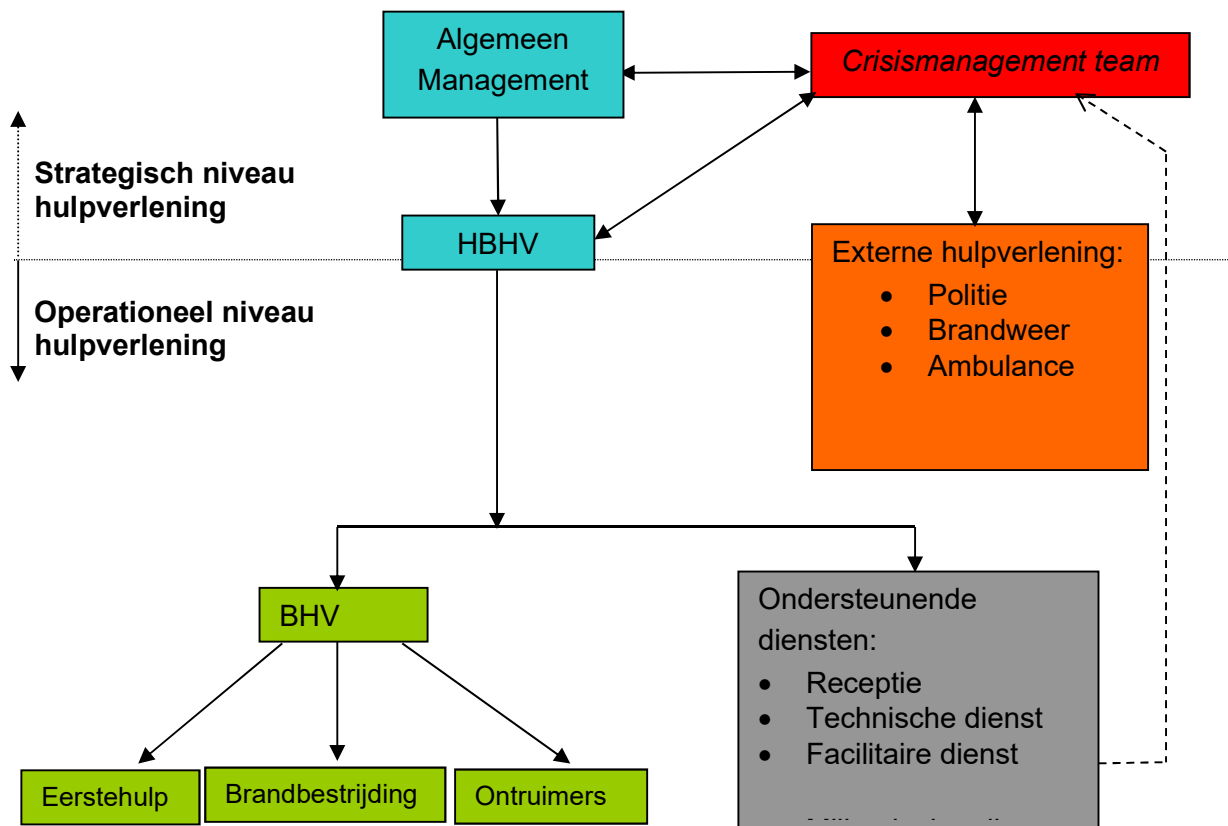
Algemeen Management

*Crisismanagement team*

Strategisch niveau hulpverlening

HBHV

Operationeel niveau hulpverlening

Externe hulpverlening:
- Politie
- Brandweer
- Ambulance

BHV

Ondersteunende diensten:
- Receptie
- Technische dienst
- Facilitaire dienst
- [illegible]

Eerstehulp

Brandbestrijding

Ontruimers